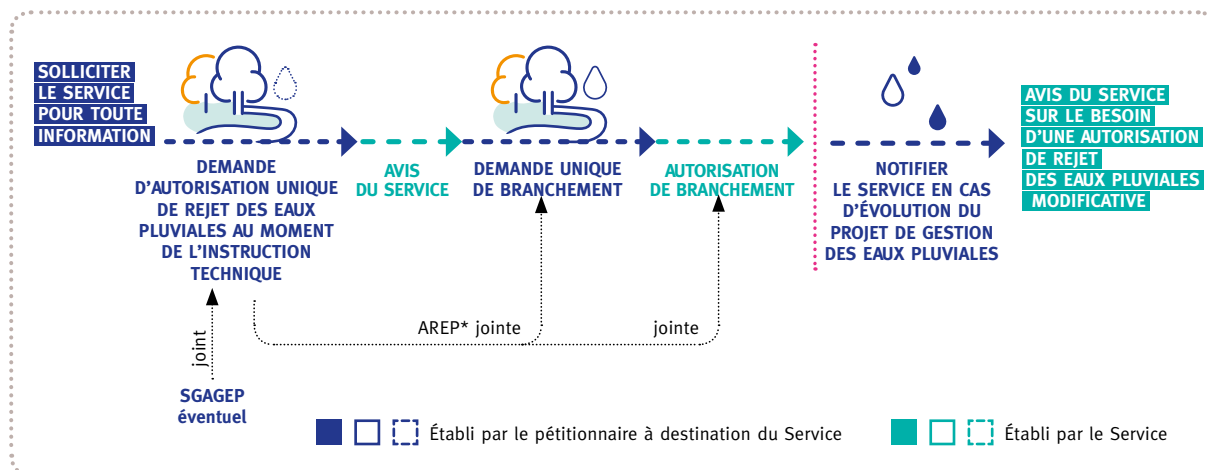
SOLLICITER LE SERVICE POUR TOUTE INFORMATION

DEMANDE D'AUTORISATION UNIQUE DE REJET DES EAUX PLUVIALES AU MOMENT DE L'INSTRUCTION TECHNIQUE

AVIS DU SERVICE

DEMANDE UNIQUE DE BRANCHEMENT

AUTORISATION DE BRANCHEMENT

NOTIFIER LE SERVICE EN CAS D'ÉVOLUTION DU PROJET DE GESTION DES EAUX PLUVIALES

AVIS DU SERVICE SUR LE BESOIN D'UNE AUTORISATION DE REJET DES EAUX PLUVIALES MODIFICATIVE

joint

SGAGEP éventuel

AREP* jointe

jointe

Établi par le pétitionnaire à destination du Service

Établi par le Service